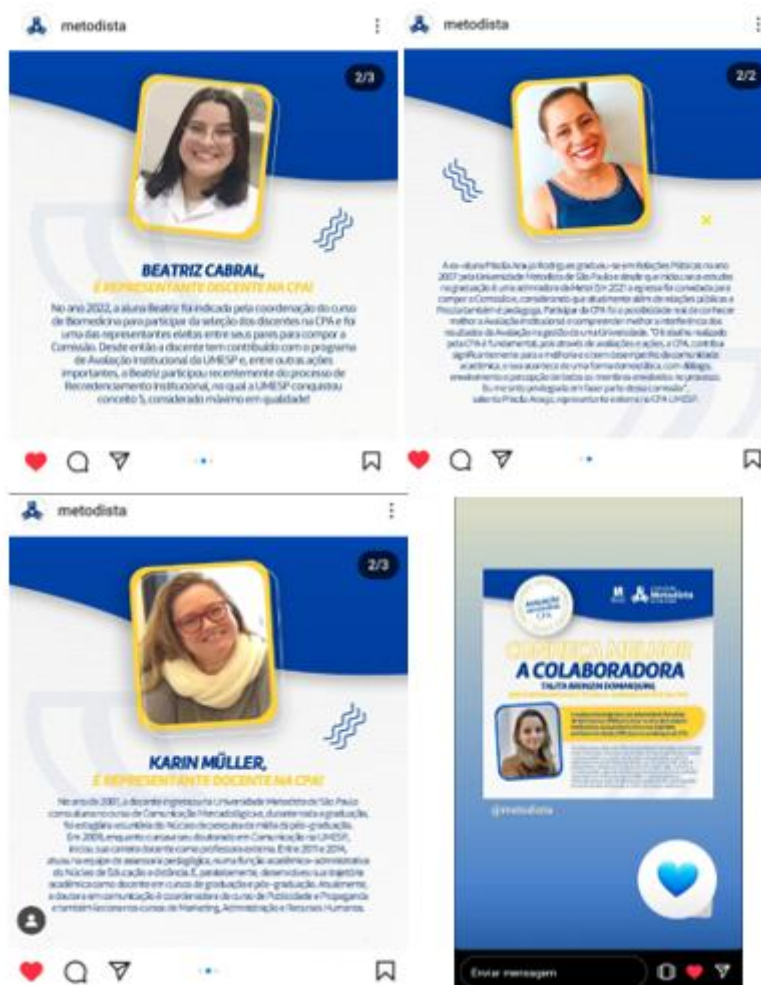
metodista

2/3

BEATRIZ CABRAL, É REPRESENTANTE DISCENTE NA CPA!

No ano 2022, a aluna Beatriz foi indicada pela coordenação do curso de Biomedicina para participar da seleção dos discentes na CPA e foi uma das representantes eleitas entre seus pares para compor a Comissão. Desde então a discente tem contribuído com o programa de Avaliação Institucional da UMESP e, entre outras ações importantes, a Beatriz participou recentemente do processo de Recredenciamento Institucional, no qual a UMESP conquistou conceito 5, considerado máximo em qualidade!

metodista

2/2

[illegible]

metodista

2/3

KARIN MÜLLER, É REPRESENTANTE DOCENTE NA CPA!

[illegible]

CONHEÇA MELHOR A COLABORADORA

TALITA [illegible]

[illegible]

@metodista

Enviar mensagem